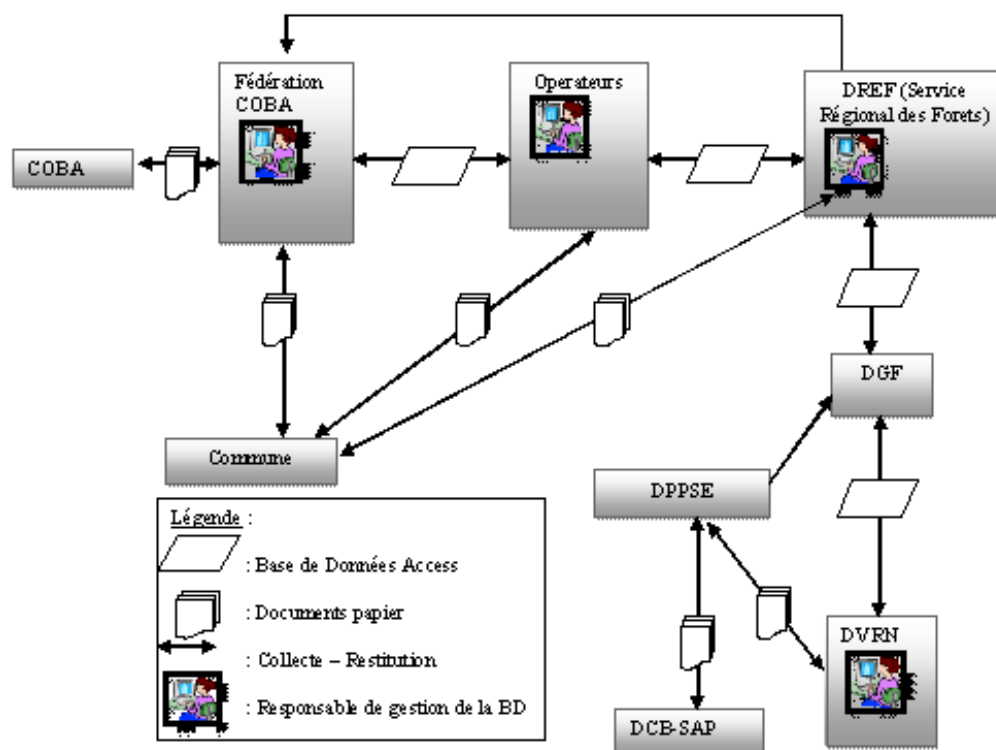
Fédération COBA

Operateurs

DREF (Service Régional des Forets)

COBA

Commune

DGF

DPPSE

DVRN

DCB-SAP

Légende :

: Base de Données Access

: Documents papier

: Collecte – Restitution

: Responsable de gestion de la BD